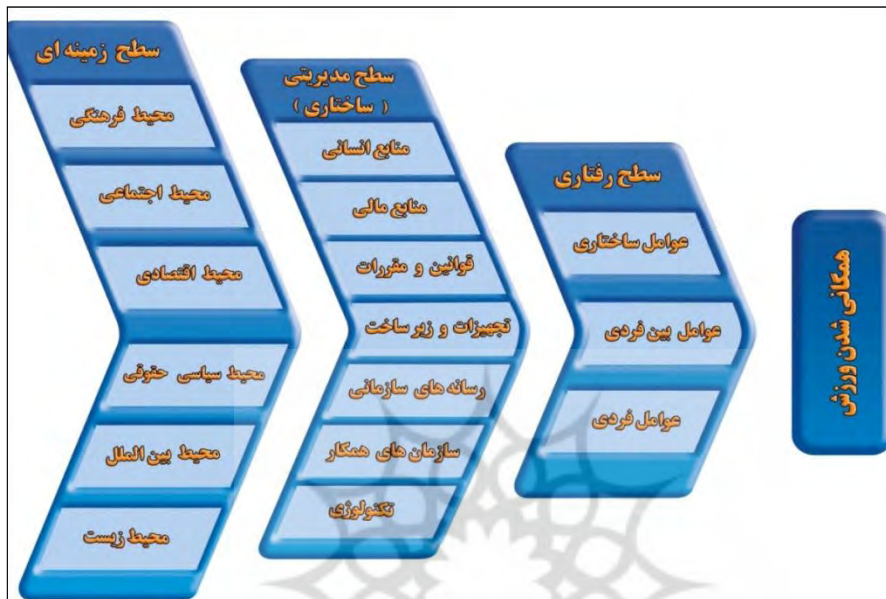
همگانی شدن ورزش

سطح رفتاری
عوامل ساختاری
عوامل بین فردی
عوامل فردی

سطح مدیریتی
( ساختاری )
منابع انسانی
منابع مالی
قوانین و مقررات
تجهیزات و زیر ساخت
رسانه های سازمانی
سازمان های همکار
تکنولوژی

سطح زمینه ای
محیط فرهنگی
محیط اجتماعی
محیط اقتصادی
محیط سیاسی حقوقی
محیط بین الملل
محیط زیست